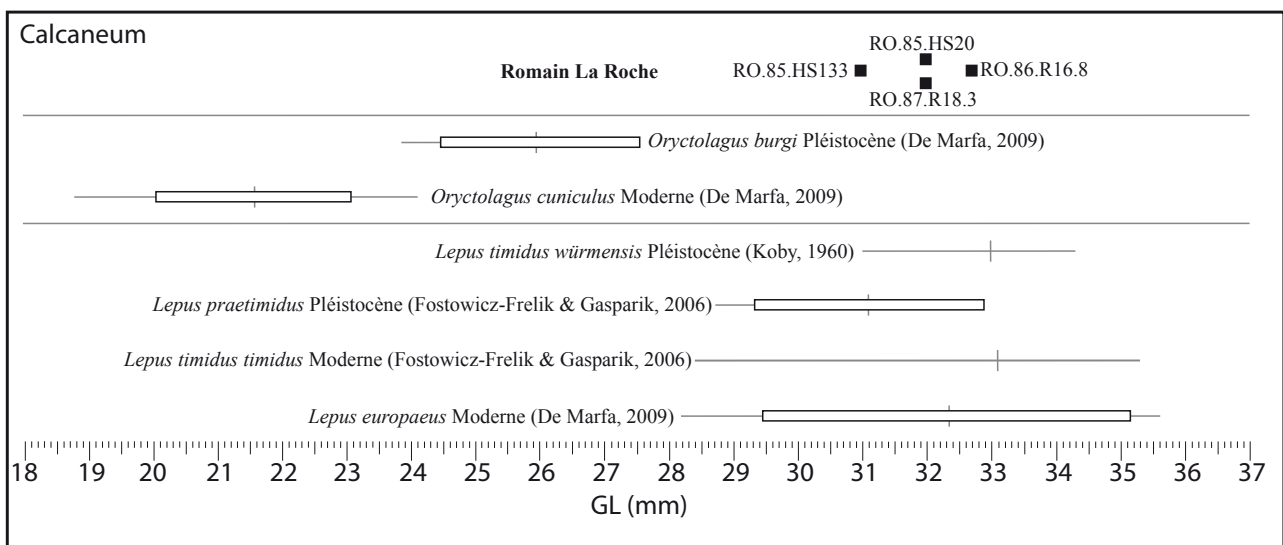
Calcaneum

Romain La Roche

RO.85.HS20
RO.85.HS133
RO.86.R16.8
RO.87.R18.3

*Oryctolagus burgi* Pléistocène (De Marfa, 2009)

*Oryctolagus cuniculus* Moderne (De Marfa, 2009)

*Lepus timidus würmensis* Pléistocène (Koby, 1960)

*Lepus praetimidus* Pléistocène (Fostowicz-Frelik & Gasparik, 2006)

*Lepus timidus timidus* Moderne (Fostowicz-Frelik & Gasparik, 2006)

*Lepus europaeus* Moderne (De Marfa, 2009)

18 19 20 21 22 23 24 25 26 27 28 29 30 31 32 33 34 35 36 37

GL (mm)